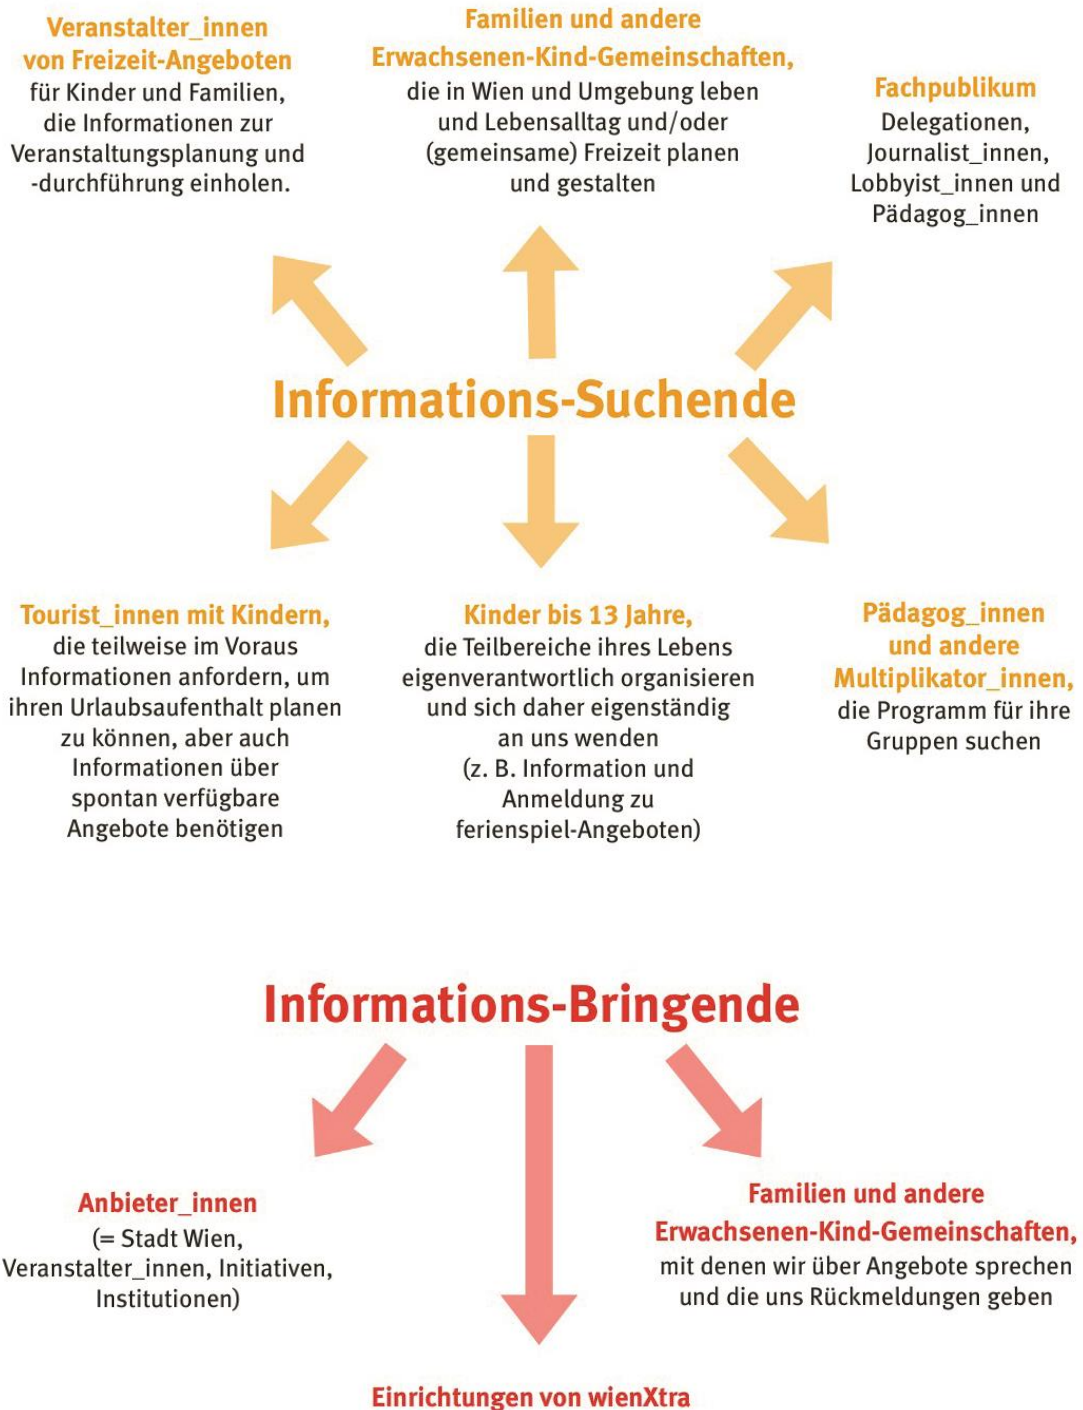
Veranstalter_innen von Freizeit-Angeboten
für Kinder und Familien, die Informationen zur Veranstaltungsplanung und -durchführung einholen.

Familien und andere Erwachsenen-Kind-Gemeinschaften,
die in Wien und Umgebung leben und Lebensalltag und/oder (gemeinsame) Freizeit planen und gestalten

Fachpublikum
Delegationen, Journalist_innen, Lobbyist_innen und Pädagog_innen

Informations-Suchende

Tourist_innen mit Kindern,
die teilweise im Voraus Informationen anfordern, um ihren Urlaubsaufenthalt planen zu können, aber auch Informationen über spontan verfügbare Angebote benötigen

Kinder bis 13 Jahre,
die Teilbereiche ihres Lebens eigenverantwortlich organisieren und sich daher eigenständig an uns wenden (z. B. Information und Anmeldung zu ferienspiel-Angeboten)

Pädagog_innen und andere Multiplikator_innen,
die Programm für ihre Gruppen suchen

Informations-Bringende

Anbieter_innen
(= Stadt Wien, Veranstalter_innen, Initiativen, Institutionen)

Familien und andere Erwachsenen-Kind-Gemeinschaften,
mit denen wir über Angebote sprechen und die uns Rückmeldungen geben

Einrichtungen von wienXtra